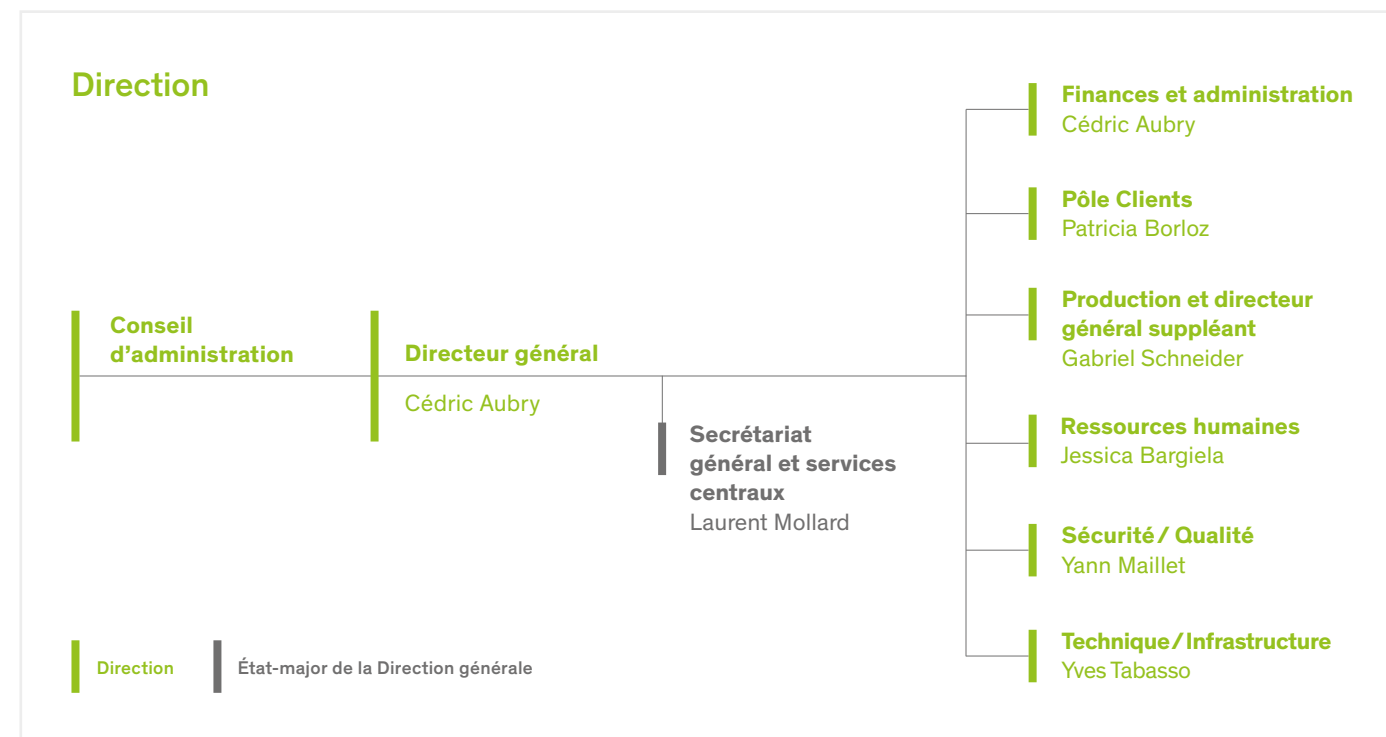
Direction

Conseil d’administration

Directeur général
Cédric Aubry

Secrétariat général et services centraux
Laurent Mollard

Finances et administration
Cédric Aubry

Pôle Clients
Patricia Borloz

Production et directeur général suppléant
Gabriel Schneider

Ressources humaines
Jessica Bargiela

Sécurité / Qualité
Yann Maillet

Technique / Infrastructure
Yves Tabasso

Direction
État-major de la Direction générale